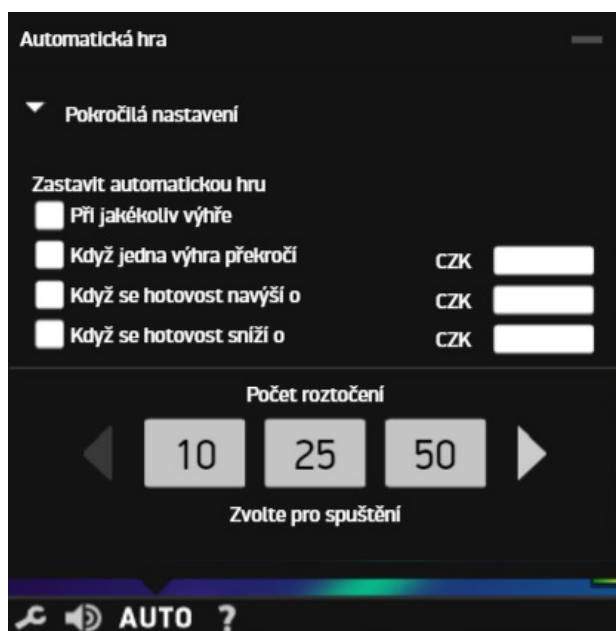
Automatická hra

Pokročilá nastavení

Zastavit automatickou hru
Při jakékoliv výhře
Když jedna výhra překročí CZK
Když se hotovost navýší o CZK
Když se hotovost sníží o CZK

Počet roztočení
10 25 50
Zvolte pro spuštění

AUTO ?